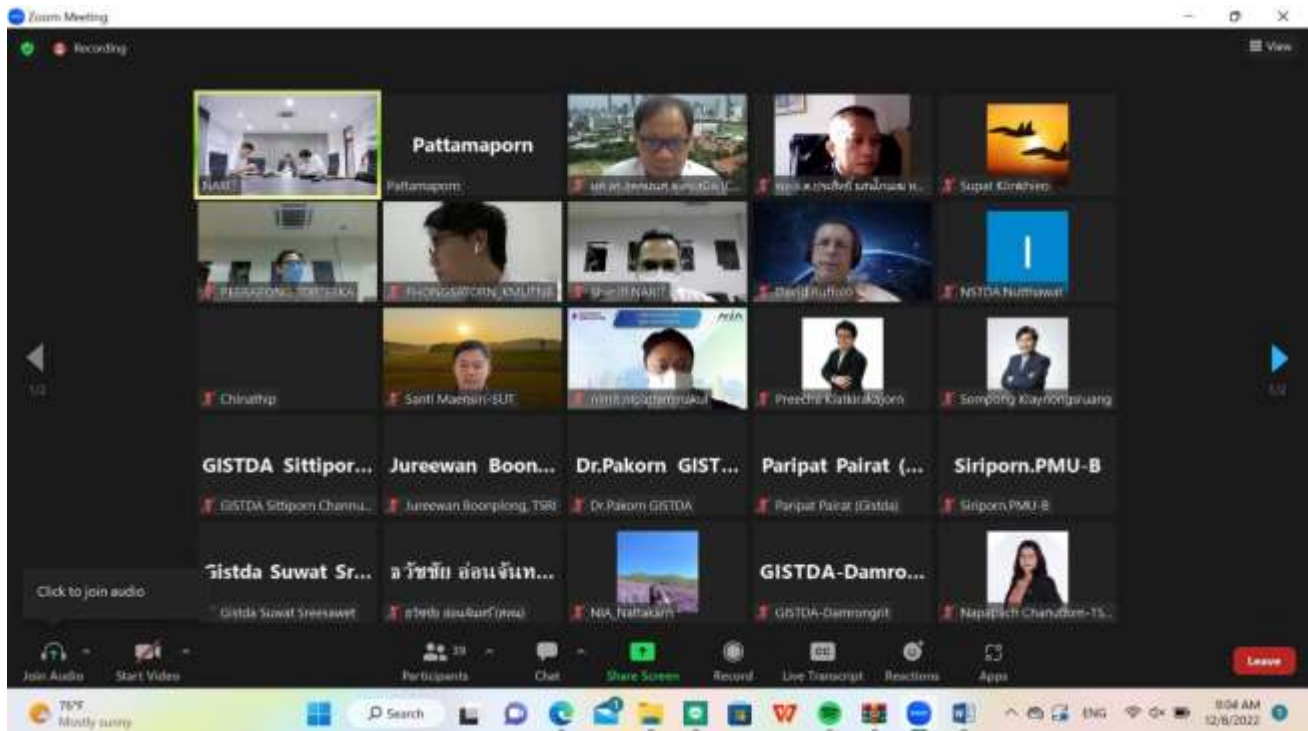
Zoom Meeting

Recording

View

NARIT

Pattamaporn

Pattamaporn

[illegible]

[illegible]

Supat Klinkhieo

PEERAPONG TORTEEKA

PHONGSATORN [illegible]

Sharif NARIT

David Ruffolo

NSTDA Nutthawat

1/2

Chinathip

Santi Maensiri-SUT

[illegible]

Preecha Kiatkirakajorn

Sompong Klaynongsruang

1/2

GISTDA Sittipor...

GISTDA Sittiporn Channu...

Jureewan Boon...

Jureewan Boonplong, TSRI

Dr.Pakorn GIST...

Dr.Pakorn GISTDA

Paripat Pairat (...

Paripat Pairat (Gistda)

Siriporn.PMU-B

Siriporn.PMU-B

Click to join audio

Gistda Suwat Sr...

Gistda Suwat Sreesawet

อ วัชชัย อ่อนจันท...

อวัชชัย อ่อนจันทร์ (ทคน)

NIA_Nattakarn

GISTDA-Damro...

GISTDA-Damrongrit

Napaphach Chanudom-TS...

Join Audio

Start Video

Participants 39

Chat

Share Screen

Record

Live Transcript

Reactions

Apps

Leave

75°F
Mostly sunny

Search

ENG

9:04 AM
12/8/2022